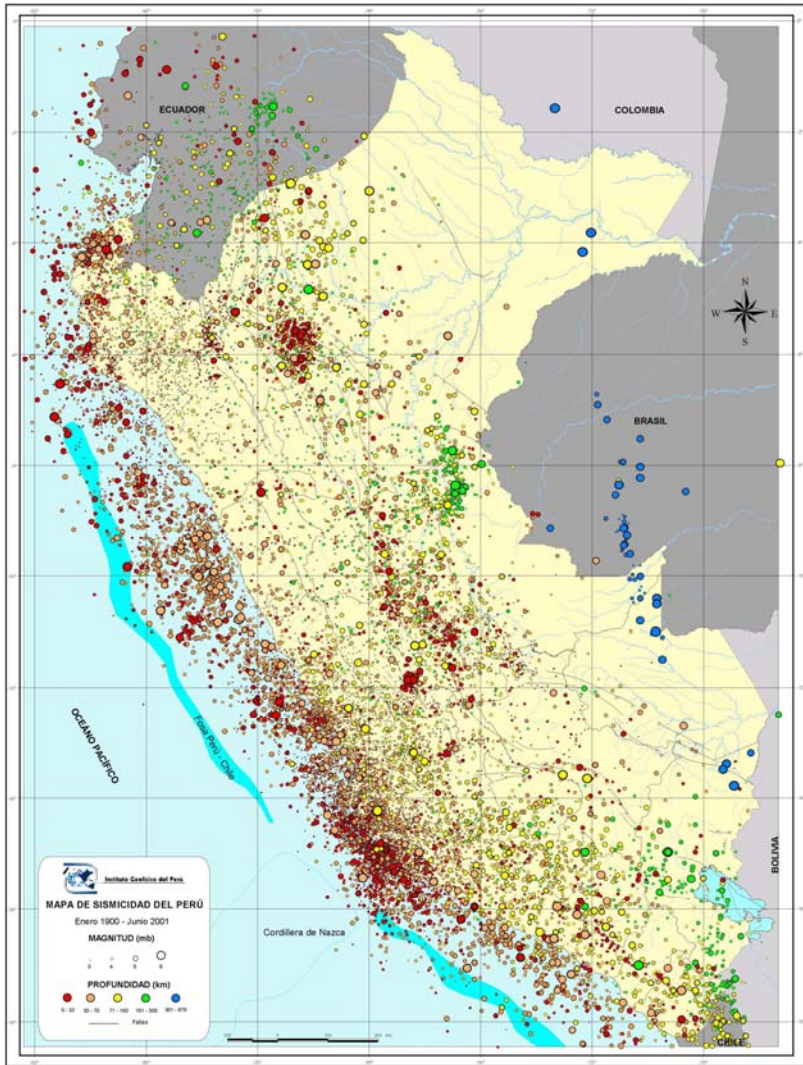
ECUADOR
COLOMBIA
N
W
E
S
BRASIL
OCEANO PACIFICO
Fosa Perú - Chile
BOLIVIA
Instituto Geofísico del Perú
MAPA DE SISMICIDAD DEL PERÚ
Enero 1900 - Junio 2001
MAGNITUD (mb)
3 4 5 6
PROFUNDIDAD (km)
0 - 33
33 - 70
71 - 150
151 - 300
301 - 670
Fallas
Cordillera de Nazca
CHILE